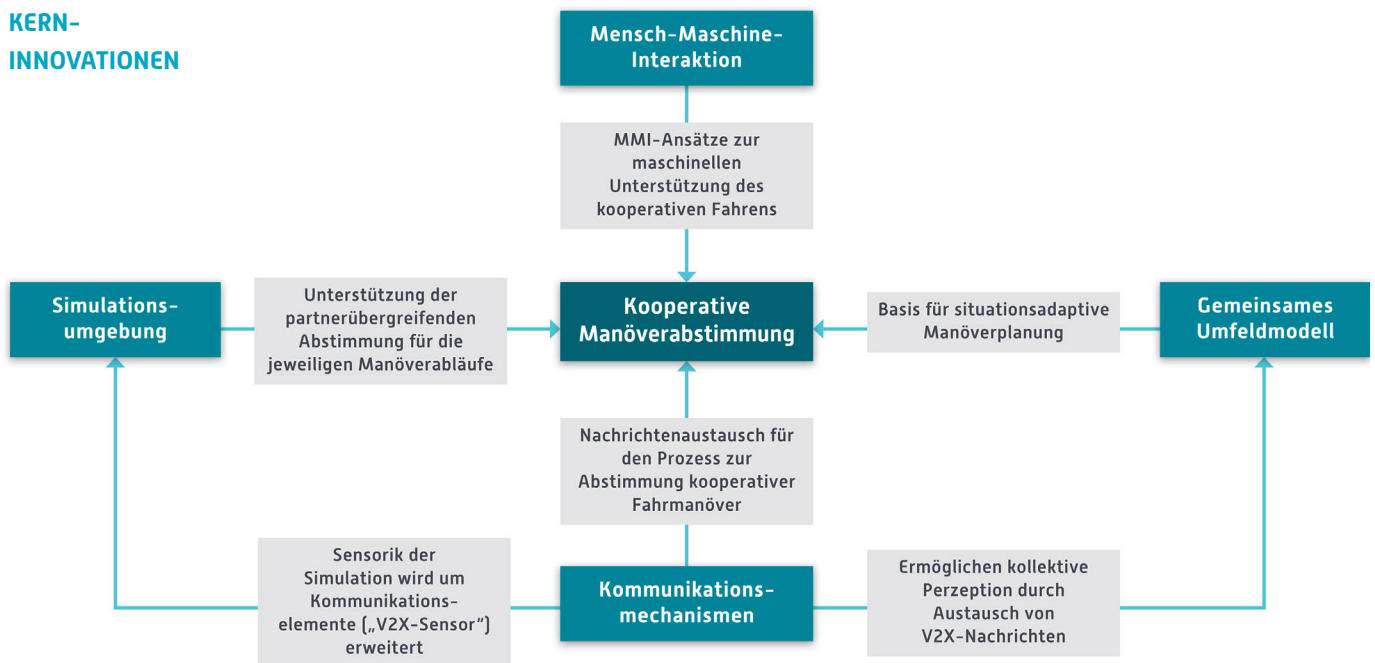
KERN-INNOVATIONEN

Mensch-Maschine-Interaktion

MMI-Ansätze zur maschinellen Unterstützung des kooperativen Fahrens

Simulations-umgebung

Unterstützung der partnerübergreifenden Abstimmung für die jeweiligen Manöverabläufe

Kooperative Manöverabstimmung

Basis für situationsadaptive Manöverplanung

Gemeinsames Umfeldmodell

Nachrichtenaustausch für den Prozess zur Abstimmung kooperativer Fahrmanöver

Sensorik der Simulation wird um Kommunikations-elemente („V2X-Sensor") erweitert

Kommunikations-mechanismen

Ermöglichen kollektive Perzeption durch Austausch von V2X-Nachrichten